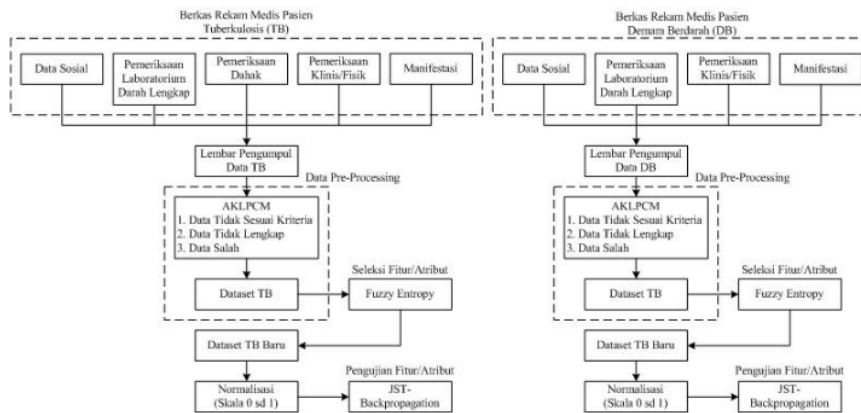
Berkas Rekam Medis Pasien
Tuberkulosis (TB)

Data Sosial

Pemeriksaan Laboratorium Darah Lengkap

Pemeriksaan Dahak

Pemeriksaan Klinis/Fisik

Manifestasi

Lembar Pengumpul Data TB

Data Pre-Processing

AKLPCM
1. Data Tidak Sesuai Kriteria
2. Data Tidak Lengkap
3. Data Salah

Dataset TB

Seleksi Fitur/Atribut

Fuzzy Entropy

Dataset TB Baru

Normalisasi (Skala 0 sd 1)

Pengujian Fitur/Atribut

JST-Backpropagation

Berkas Rekam Medis Pasien
Demam Berdarah (DB)

Data Sosial

Pemeriksaan Laboratorium Darah Lengkap

Pemeriksaan Klinis/Fisik

Manifestasi

Lembar Pengumpul Data DB

Data Pre-Processing

AKLPCM
1. Data Tidak Sesuai Kriteria
2. Data Tidak Lengkap
3. Data Salah

Dataset TB

Seleksi Fitur/Atribut

Fuzzy Entropy

Dataset TB Baru

Normalisasi (Skala 0 sd 1)

Pengujian Fitur/Atribut

JST-Backpropagation